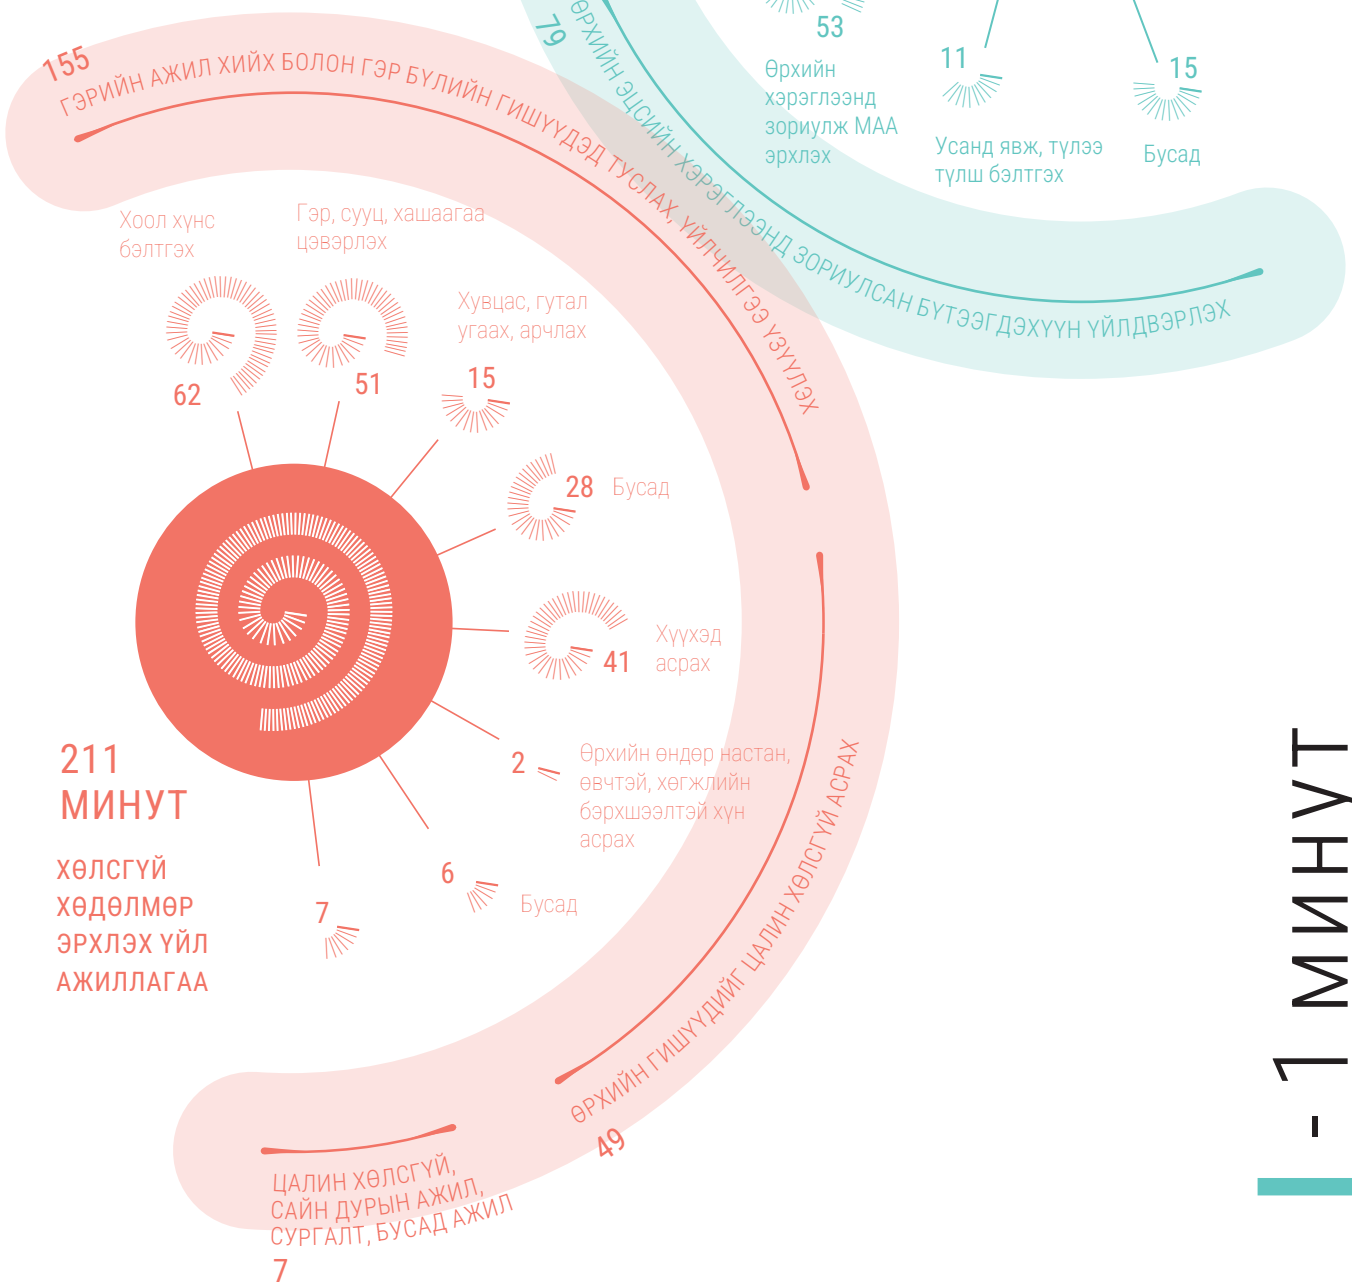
155
ГЭРИЙН АЖИЛ ХИЙХ БОЛОН ГЭР БҮЛИЙН ГИШҮҮДЭД ТУСЛАХ ҮЙЛЧИЛГЭЭ ҮЗҮҮЛЭХ

79
ӨРХИЙН ЭЦСИЙН ХЭРЭГЛЭЭНД ЗОРИУЛСАН БҮТЭЭГДЭХҮҮН ҮЙЛДВЭРЛЭХ

53
Өрхийн хэрэглээнд зориулж МАА эрхлэх

11
Усанд явж, түлээ түлш бэлтгэх

15
Бусад

Хоол хүнс бэлтгэх
62

Гэр, сууц, хашаагаа цэвэрлэх
51

Хувцас, гутал угаах, арчлах
15

28 Бусад

41 Хүүхэд асрах

2 Өрхийн өндөр настан, өвчтэй, хөгжлийн бэрхшээлтэй хүн асрах

6 Бусад

7

211 МИНУТ

ХӨЛСГҮЙ ХӨДӨЛМӨР ЭРХЛЭХ ҮЙЛ АЖИЛЛАГАА

ӨРХИЙН ГИШҮҮДИЙГ ЦАЛИН ХӨЛСГҮЙ АСРАХ
49

ЦАЛИН ХӨЛСГҮЙ, САЙН ДУРЫН АЖИЛ, СУРГАЛТ, БУСАД АЖИЛ
7

| - 1 МИНУТ